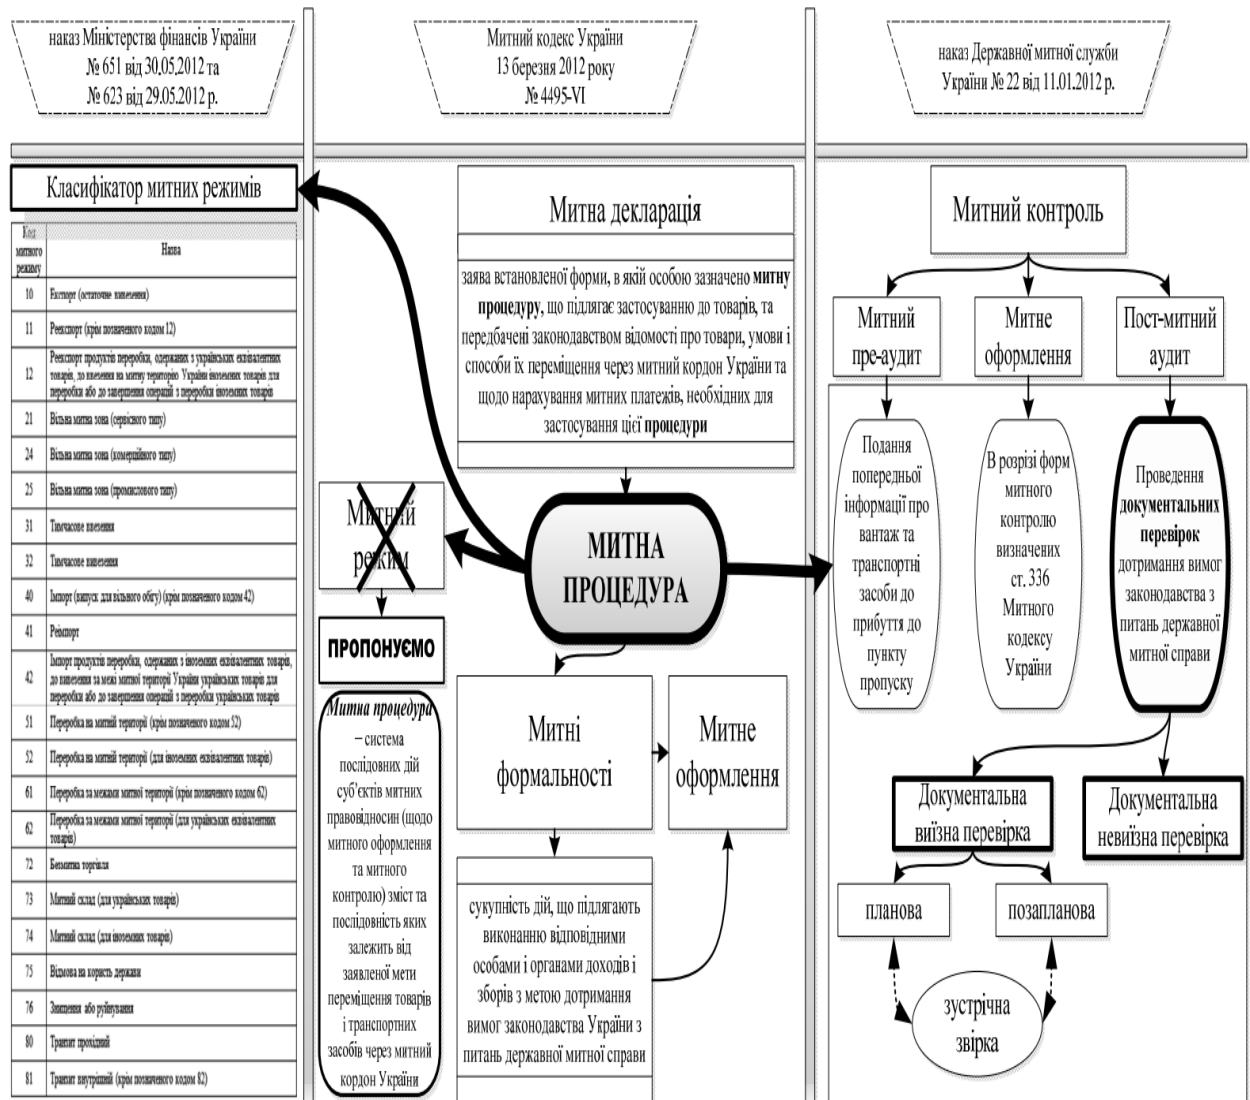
наказ Міністерства фінансів України № 651 від 30.05.2012 та № 623 від 29.05.2012 р.

Митний кодекс України 13 березня 2012 року № 4495-VI

наказ Державної митної служби України № 22 від 11.01.2012 р.

Класифікатор митних режимів

| Код митного режиму | Назва |
|---|---|
| 10 | Експорт (остаточне вивезення) |
| 11 | Реекспорт (крім позначеного кодом 12) |
| 12 | Реекспорт продуктів переробки, одержаних з українських еквівалентних товарів, до ввезення на митну територію України іноземних товарів для переробки або до завершення операцій з переробки іноземних товарів |
| 21 | Вільна митна зона (сервісного типу) |
| 24 | Вільна митна зона (комерційного типу) |
| 25 | Вільна митна зона (промислового типу) |
| 31 | Тимчасове ввезення |
| 32 | Тимчасове вивезення |
| 40 | Імпорт (випуск для вільного обігу) (крім позначеного кодом 42) |
| 41 | Реімпорт |
| 42 | Імпорт продуктів переробки, одержаних з іноземних еквівалентних товарів, до вивезення за межі митної території України українських товарів для переробки або до завершення операцій з переробки українських товарів |
| 51 | Переробка на митній території (крім позначеного кодом 52) |
| 52 | Переробка на митній території (для іноземних еквівалентних товарів) |
| 61 | Переробка за межами митної території (крім позначеного кодом 62) |
| 62 | Переробка за межами митної території (для українських еквівалентних товарів) |
| 72 | Безмитна торгівля |
| 73 | Митний склад (для українських товарів) |
| 74 | Митний склад (для іноземних товарів) |
| 75 | Відмова на користь держави |
| 76 | Знищення або руйнування |
| 80 | Транзит прохідний |
| 81 | Транзит внутрішній (крім позначеного кодом 82) |

Митна декларація

заява встановленої форми, в якій особою зазначено митну процедуру, що підлягає застосуванню до товарів, та передбачені законодавством відомості про товари, умови і способи їх переміщення через митний кордон України та щодо нарахування митних платежів, необхідних для застосування цієї процедури

Митний режим

ПРОПОНУЄМО

МИТНА ПРОЦЕДУРА

Митна процедура – система послідовних дій суб'єктів митних правовідносин (щодо митного оформлення та митного контролю) зміст та послідовність яких залежить від заявленої мети переміщення товарів і транспортних засобів через митний кордон України

Митні формальності

Митне оформлення

сукупність дій, що підлягають виконанню відповідними особами і органами доходів і зборів з метою дотримання вимог законодавства України з питань державної митної справи

Митний контроль

Митний пре-аудит

Митне оформлення

Пост-митний аудит

Подання попередньої інформації про вантаж та транспортні засоби до прибуття до пункту пропуску

В розрізі форм митного контролю визначених ст. 336 Митного кодексу України

Проведення документальних перевірок дотримання вимог законодавства з питань державної митної справи

Документальна виїзна перевірка

Документальна невиїзна перевірка

планова

позапланова

зустрічна звірка